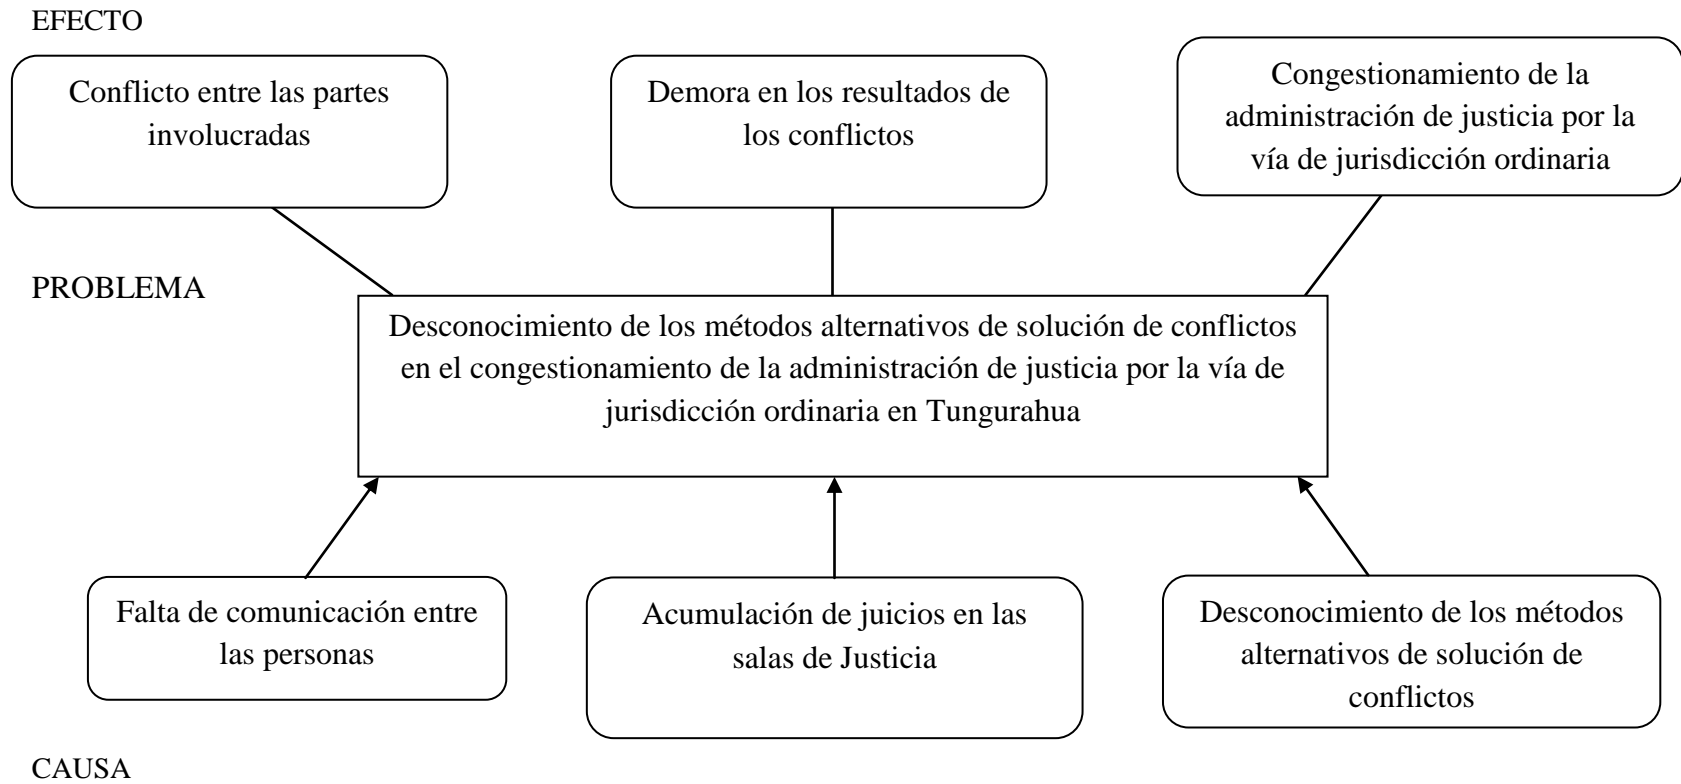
EFECTO

Conflicto entre las partes involucradas

Demora en los resultados de los conflictos

Congestionamiento de la administración de justicia por la vía de jurisdicción ordinaria

PROBLEMA

Desconocimiento de los métodos alternativos de solución de conflictos en el congestionamiento de la administración de justicia por la vía de jurisdicción ordinaria en Tungurahua

Falta de comunicación entre las personas

Acumulación de juicios en las salas de Justicia

Desconocimiento de los métodos alternativos de solución de conflictos

CAUSA